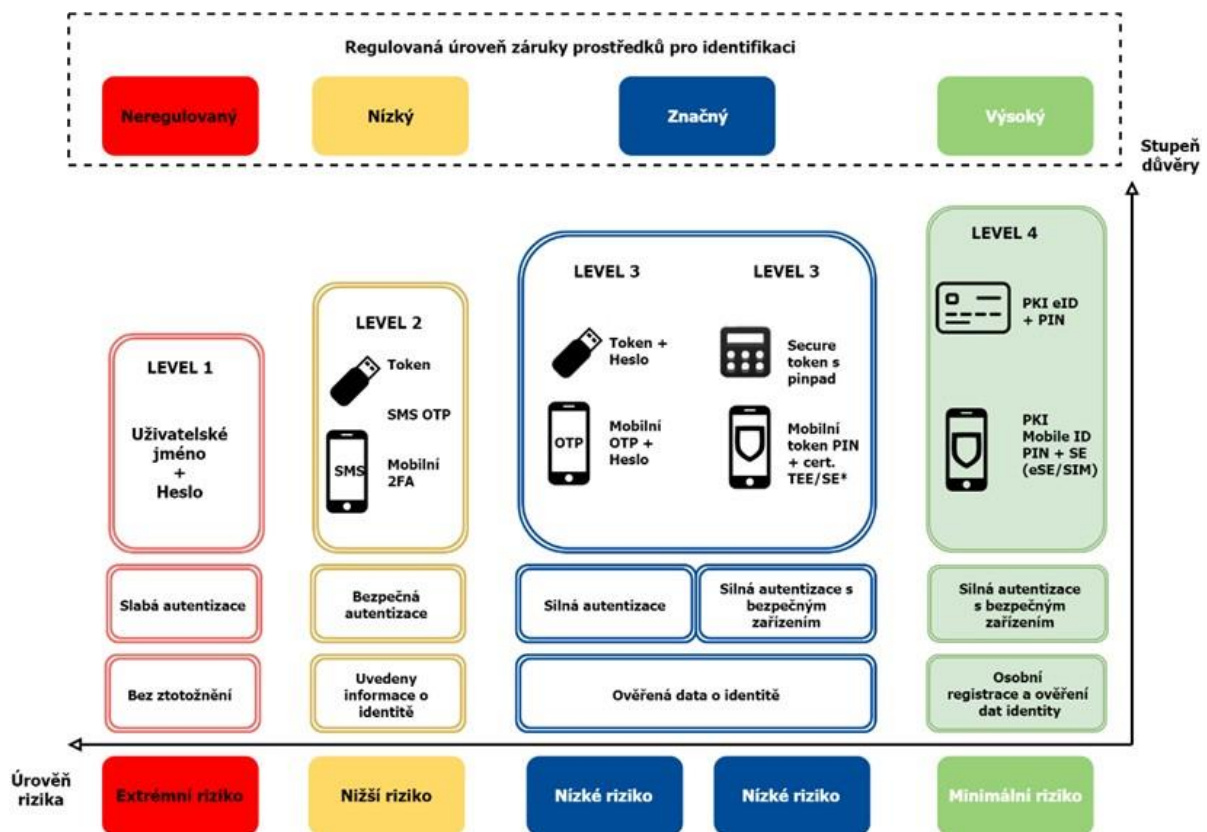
Regulovaná úroveň záruky prostředků pro identifikaci

Neregulovaný

Nízký

Značný

Výsoký

Stupeň důvěry

LEVEL 1

Uživatelské jméno + Heslo

LEVEL 2

Token

SMS OTP

SMS

Mobilní 2FA

LEVEL 3

Token + Heslo

OTP

Mobilní OTP + Heslo

LEVEL 3

Secure token s pinpad

Mobilní token PIN + cert. TEE/SE*

LEVEL 4

PKI eID + PIN

PKI Mobile ID PIN + SE (eSE/SIM)

Slabá autentizace

Bezpečná autentizace

Silná autentizace

Silná autentizace s bezpečným zařízením

Silná autentizace s bezpečným zařízením

Bez ztotožnění

Uvedeny informace o identitě

Ověřená data o identitě

Osobní registrace a ověření dat identity

Úroveň rizika

Extrémní riziko

Nižší riziko

Nízké riziko

Nízké riziko

Minimální riziko